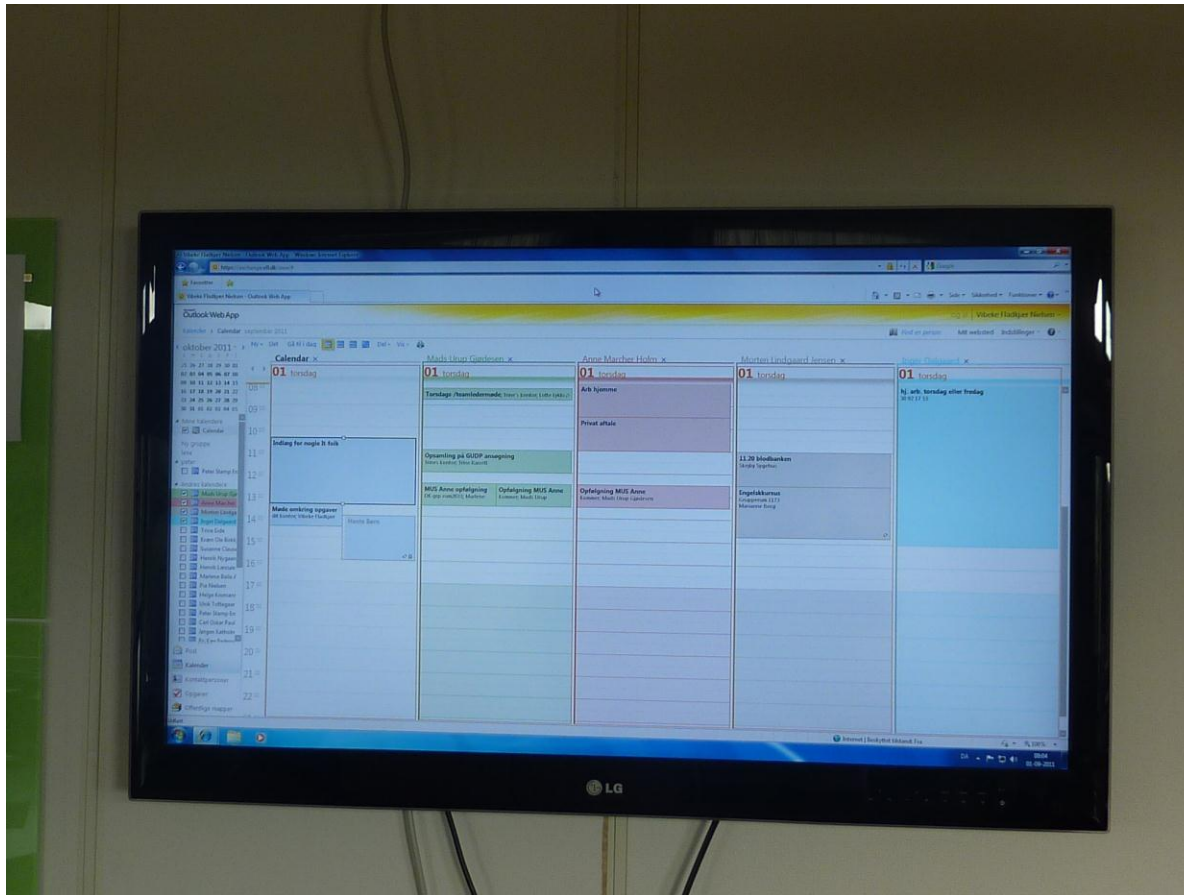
Vibeke Fladbjer Nielsen - Outlook Web App - Windows Internet Explorer

Favoritter

Vibeke Fladbjer Nielsen - Outlook Web App

Outlook Web App

Vibeke Fladbjer Nielsen

Kalender > Calendar september 2011

Find en person

Mit websted

Indstillinger

oktober 2011

Calendar

Mads Urup Gjedesen

Anne Marcher Holm

Morten Lindgaard Jensen

Inger Dalgaard

01 torsdag

01 torsdag

01 torsdag

01 torsdag

01 torsdag

Indlæg for nogle It folk

Møde omkring opgaver

Torsdags /teamledermøde

Arb hjemme

Privat aftale

Opsamling på GUDP ansøgning

MUS Anne opfølgning

Opfølgning MUS Anne

Opfølgning MUS Anne

11.20 blodbanken

Engelskkursus

hj. arb. torsdag eller fredag

Mine kalendere

Calendar

Andres kalendere

Post

Kalender

Kontaktpersoner

Opgaver

Offentlige mapper

Internet | Beskyttet tilstand: Fra

100%

LG